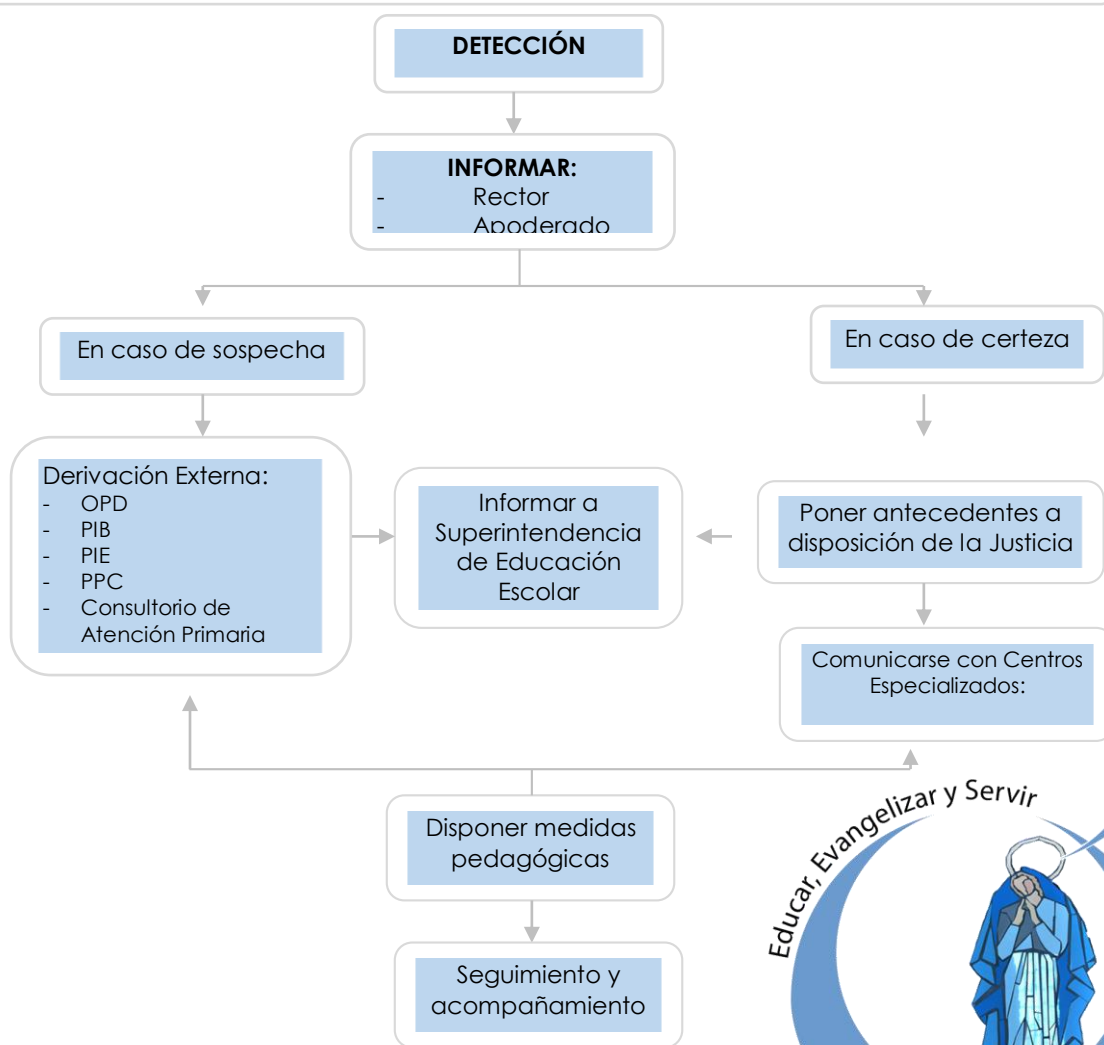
DETECCIÓN

INFORMAR:
- Rector
- Apoderado

En caso de sospecha

En caso de certeza

Derivación Externa:
- OPD
- PIB
- PIE
- PPC
- Consultorio de Atención Primaria

Informar a Superintendencia de Educación Escolar

Poner antecedentes a disposición de la Justicia

Comunicarse con Centros Especializados:

Disponer medidas pedagógicas

Seguimiento y acompañamiento

Educar, Evangelizar y Servir